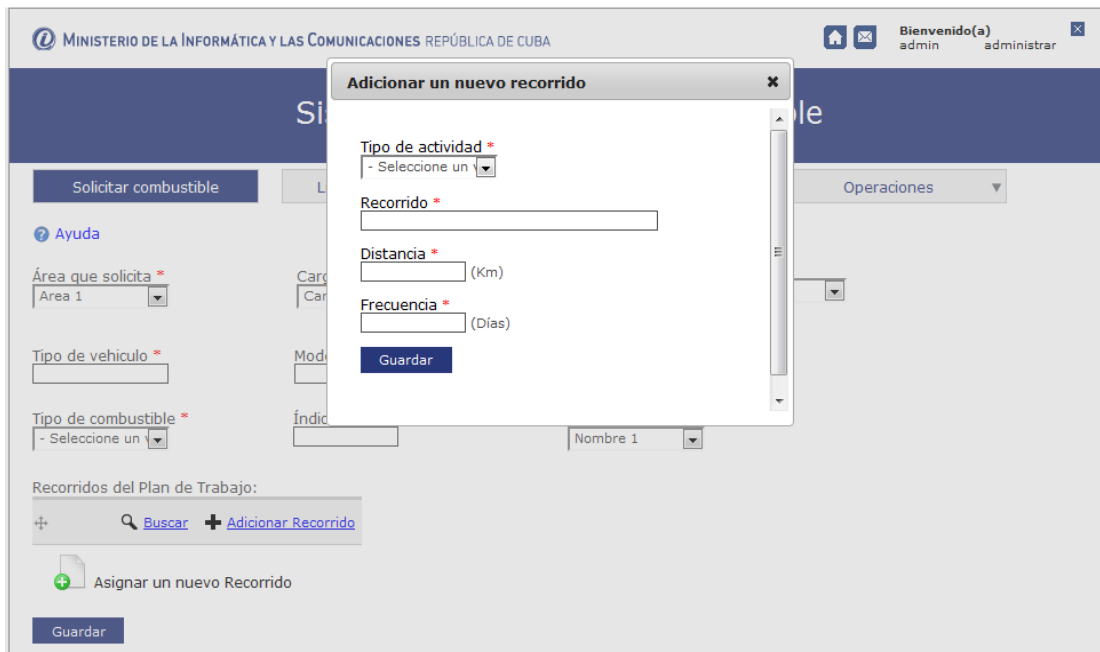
MINISTERIO DE LA INFORMÁTICA Y LAS COMUNICACIONES REPÚBLICA DE CUBA

Bienvenido(a)
admin administrar

Si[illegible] le

Solicitar combustible
L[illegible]
Operaciones

Ayuda

Área que solicita *
Area 1

Carg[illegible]
Car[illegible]

Tipo de vehiculo *

Mod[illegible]

Tipo de combustible *
- Seleccione un v

Índic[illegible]

Nombre 1

Recorridos del Plan de Trabajo:

Buscar
Adicionar Recorrido

Asignar un nuevo Recorrido

Guardar

Adicionar un nuevo recorrido

Tipo de actividad *
- Seleccione un v

Recorrido *

Distancia *
(Km)

Frecuencia *
(Días)

Guardar